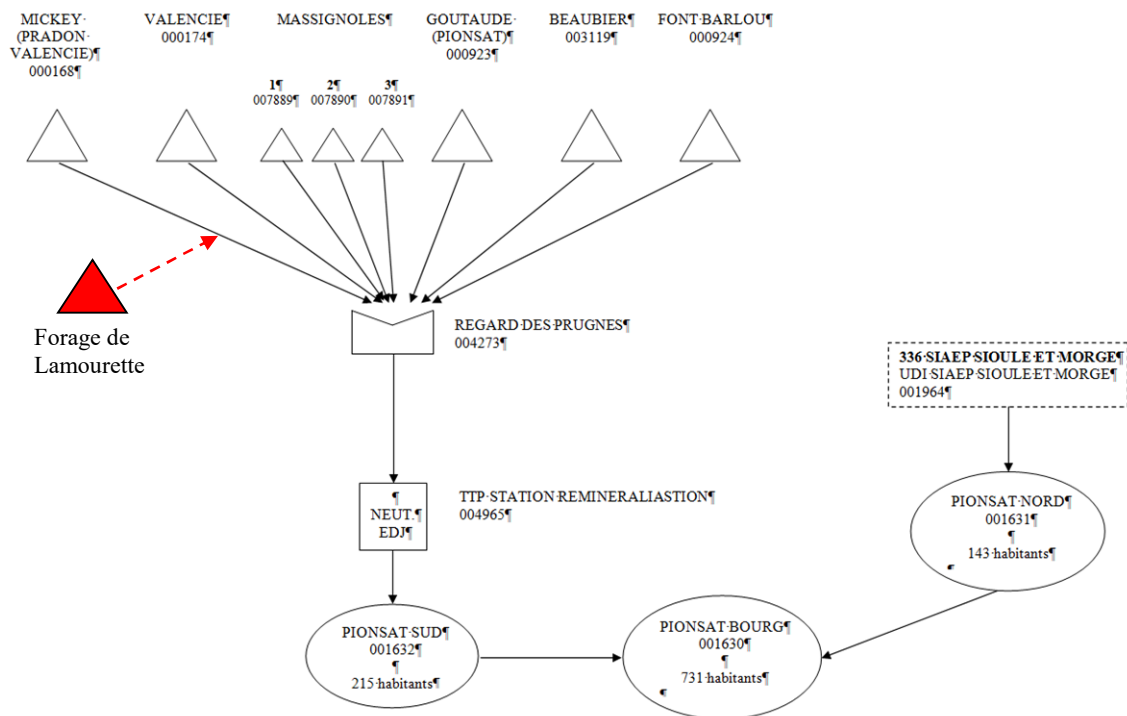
MICKEY·(PRADON·VALENCIE)¶
000168¶

VALENCIE¶
000174¶

MASSIGNOLES¶

1¶
007889¶

2¶
007890¶

3¶
007891¶

GOUTAUDE·(PIONSAT)¶
000923¶

BEAUBIER¶
003119¶

FONT·BARLOU¶
000924¶

Forage de Lamourette

REGARD·DES·PRUGNES¶
004273¶

336·SIAEP·SIOULE·ET·MORGE¶
UDI·SIAEP·SIOULE·ET·MORGE¶
001964¶

¶
NEUT.¶
EDJ¶

TTP·STATION·REMINERALIASTION¶
004965¶

PIONSAT·NORD¶
001631¶
¶
143·habitants¶

PIONSAT·SUD¶
001632¶
¶
215·habitants¶

PIONSAT·BOURG¶
001630¶
¶
731·habitants¶